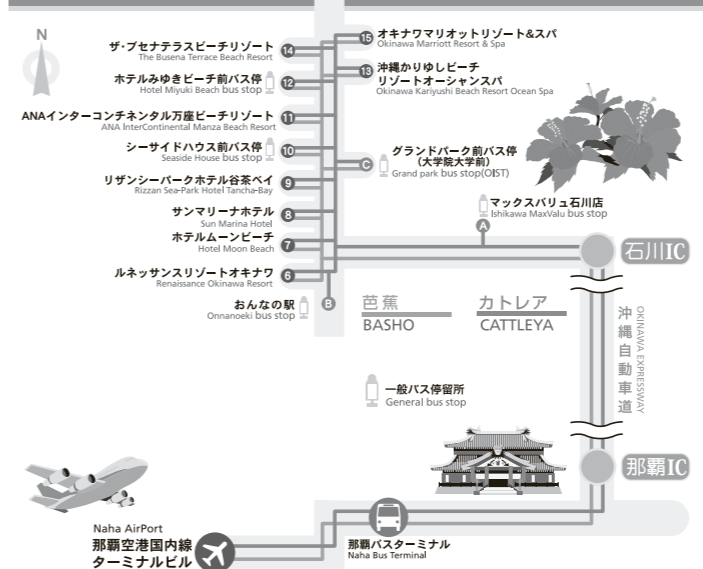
N

ザ・ブセナテラスビーチリゾート
The Busena Terrace Beach Resort
14

ホテルみゆきビーチ前バス停
Hotel Miyuki Beach bus stop
12

ANAインターコンチネンタル万座ビーチリゾート
ANA InterContinental Manza Beach Resort
11

シーサイドハウス前バス停
Seaside House bus stop
10

リザンシーパークホテル谷茶ベイ
Rizzan Sea-Park Hotel Tancha-Bay
9

サンマリーナホテル
Sun Marina Hotel
8

ホテルムーンビーチ
Hotel Moon Beach
7

ルネッサンスリゾートオキナワ
Renaissance Okinawa Resort
6

おんなの駅
Onnanoeki bus stop
B

15
オキナワマリオットリゾート&スパ
Okinawa Marriott Resort & Spa

13
沖縄かりゆしビーチリゾートオーシャンスパ
Okinawa Kariyushi Beach Resort Ocean Spa

C
グランドパーク前バス停
(大学院大学前)
Grand park bus stop(OIST)

マックスバリュ石川店
Ishikawa MaxValu bus stop
A

石川IC

芭蕉
BASHO

カトレア
CATTLEYA

沖縄自動車道
OKINAWA EXPRESSWAY

一般バス停留所
General bus stop

那覇IC

Naha AirPort
那覇空港国内線ターミナルビル

那覇バスターミナル
Naha Bus Terminal